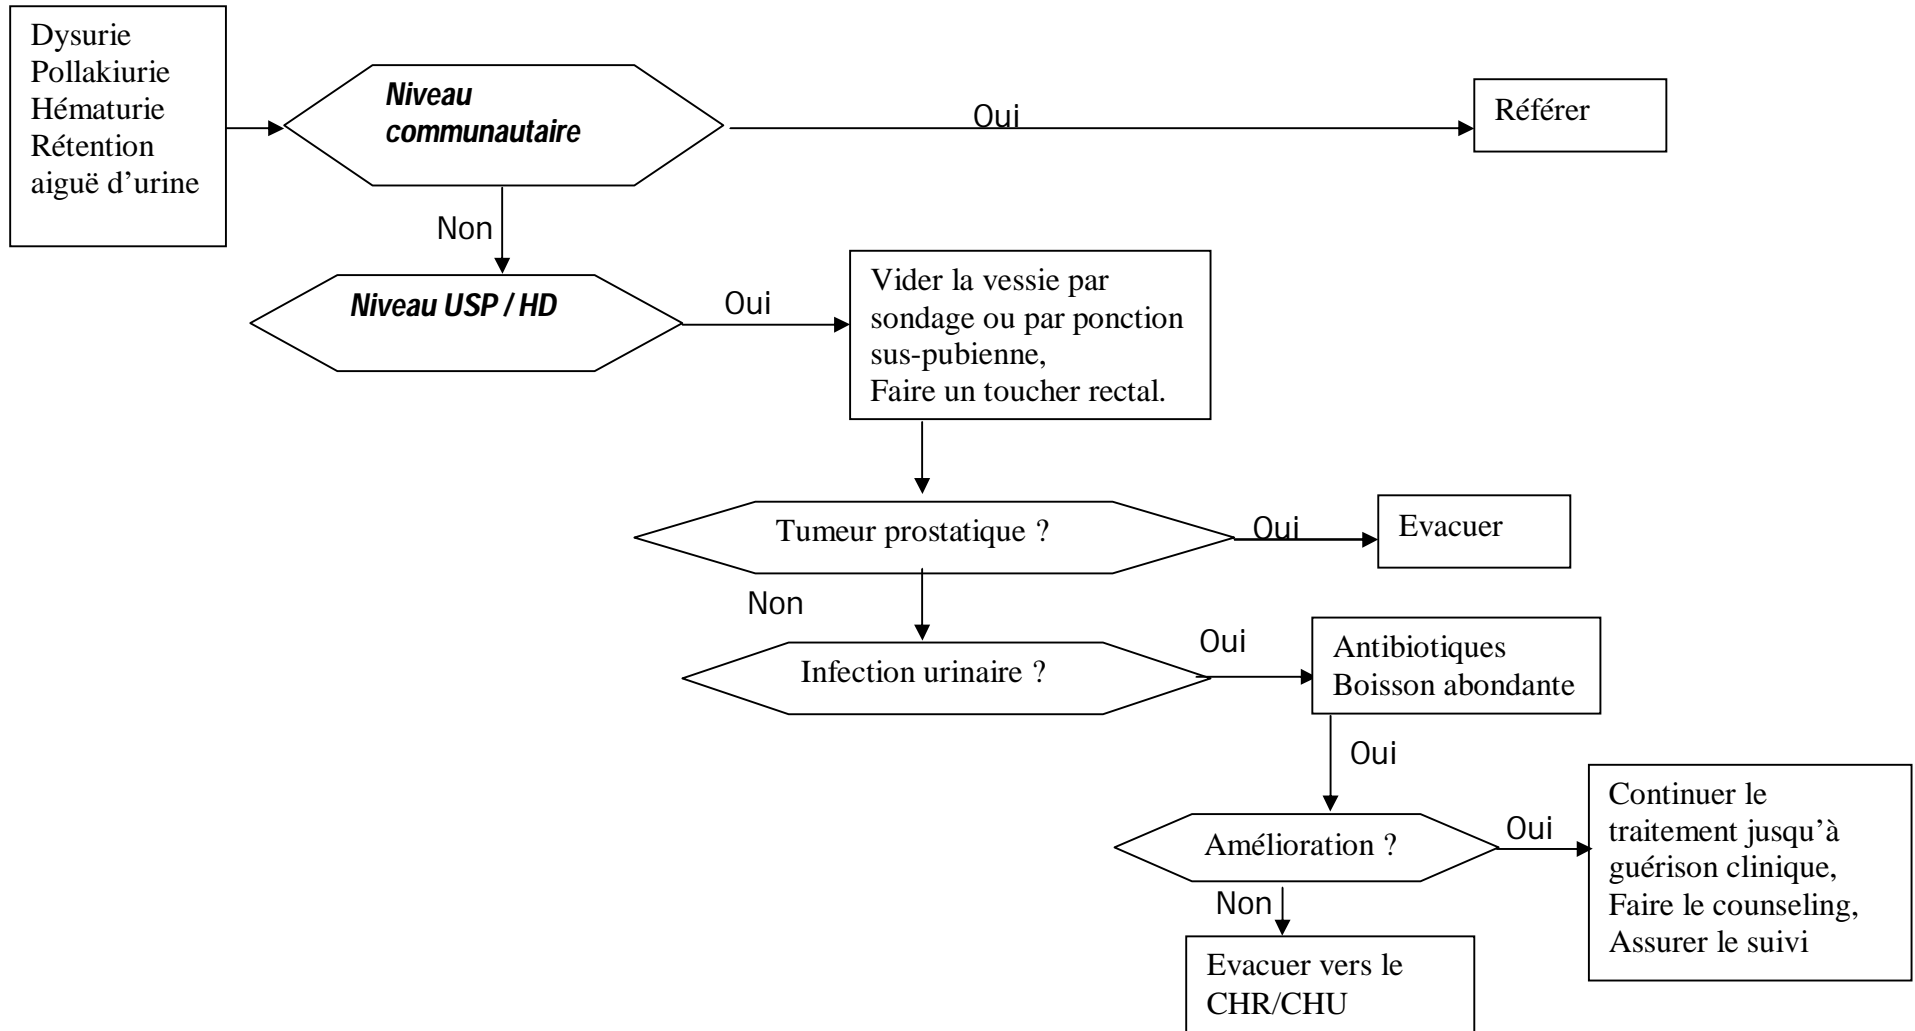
Dysurie
Pollakiurie
Hématurie
Rétention aiguë d'urine

Niveau communautaire

Oui

Référer

Non

Niveau USP / HD

Oui

Vider la vessie par sondage ou par ponction sus-pubienne,
Faire un toucher rectal.

Tumeur prostatique ?

Oui

Evacuer

Non

Infection urinaire ?

Oui

Antibiotiques
Boisson abondante

Oui

Amélioration ?

Oui

Continuer le traitement jusqu'à guérison clinique,
Faire le counseling,
Assurer le suivi

Non

Evacuer vers le CHR/CHU